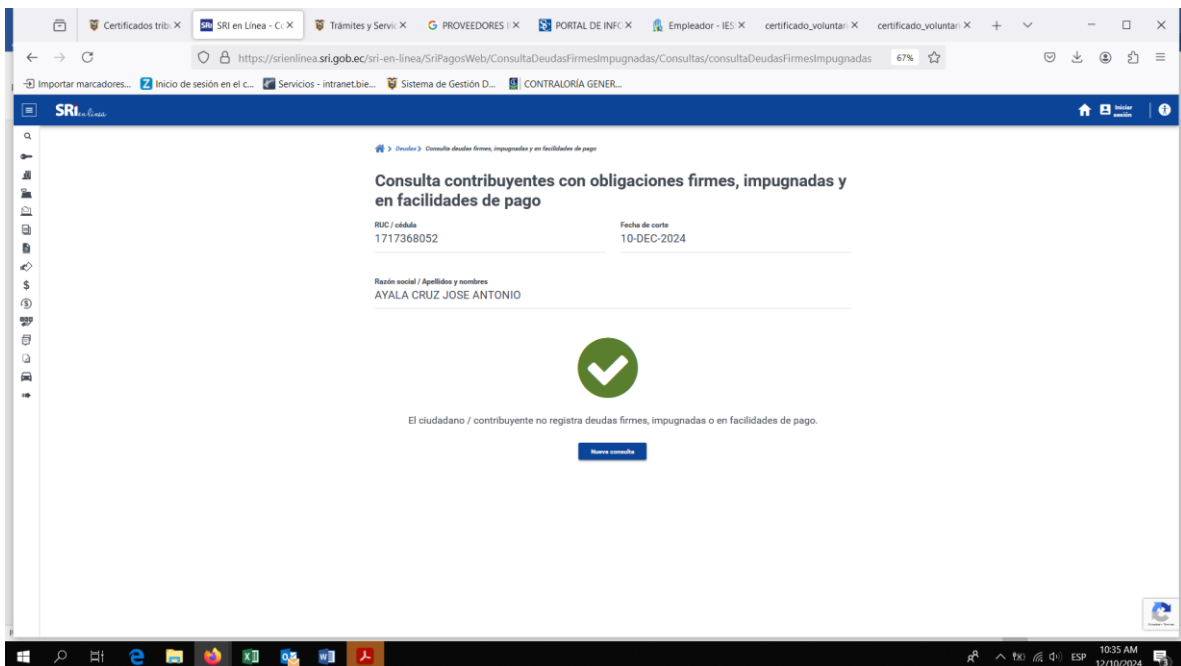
Certificados trib × SRI en Línea - C × Trámites y Servic × PROVEEDORES × PORTAL DE INFO × Empleador - IES × certificado_voluntar × certificado_voluntar ×

https://srienlinea.sri.gob.ec/sri-en-linea/SriPagosWeb/ConsultaDeudasFirmesImpugnadas/Consultas/consultaDeudasFirmesImpugnadas 67%

Importar marcadores... Inicio de sesión en el c... Servicios - intranet.bie... Sistema de Gestión D... CONTRALORÍA GENER...

SRI en línea

Iniciar sesión

> Deudas > Consulta deudas firmes, impugnadas y en facilidades de pago

Consulta contribuyentes con obligaciones firmes, impugnadas y en facilidades de pago

RUC / cédula
1717368052

Fecha de corte
10-DEC-2024

Razón social / Apellidos y nombres
AYALA CRUZ JOSE ANTONIO

El ciudadano / contribuyente no registra deudas firmes, impugnadas o en facilidades de pago.

Nueva consulta

ESP 10:35 AM 12/10/2024